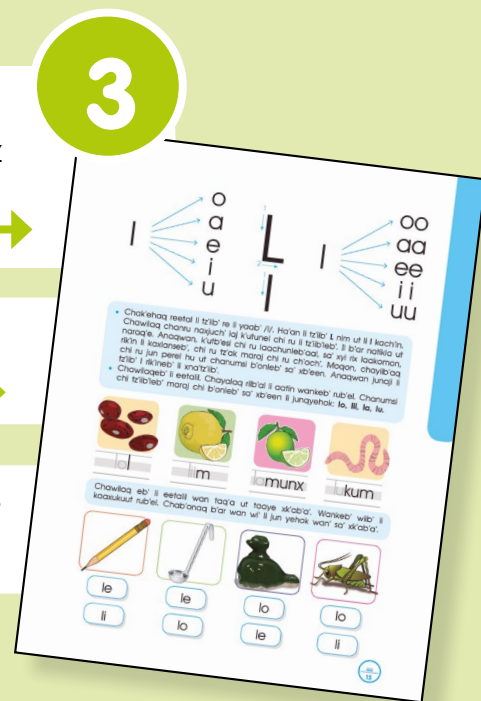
3

l o a e i u

L
l

l oo aa ee ii uu

• Chak'ehaq reetal li tz'iib' re li yaab' /l/. Ha'an li tz'iib' L nim ut li l kach'in. Chawilaq chanru naxjuch' laj k'utunel chi ru li tz'iib'leb'. Li b'ar natikla ut naraq'e. Anaqwan, k'utb'esi chi ru laachunleb'aal, sa' xyi rix laakomon, rik'in li kaxlanseb', chi ru tz'aqk maraj chi ru ch'och'. Moqon, chayiib'aq chi ru jun perel hu ut chanumsi b'onleb' sa' xb'een. Anaqwan junaji li tz'iib' l rik'ineb' li xna'tz'iib'.
• Chawilaqeb' li eetalil. Chayalaq ril'bal li aatin wankeb' rub'el. Chanumsi chi tz'iib'leb' maraj chi b'onleb' sa' xb'een li junqyehok: lo, lli, la, lu.

ol
lim
lamunx
lukum

Chawilaq eb' li eetalil wan taqa ut taqye xk'ab'a'. Wankeb' wiib' li kaaxukuut rub'el. Chab'onaq b'ar wan wi' li jun yehok wan' sa' xk'ab'a'.

le
li

le
lo

lo
le

lo
li

15